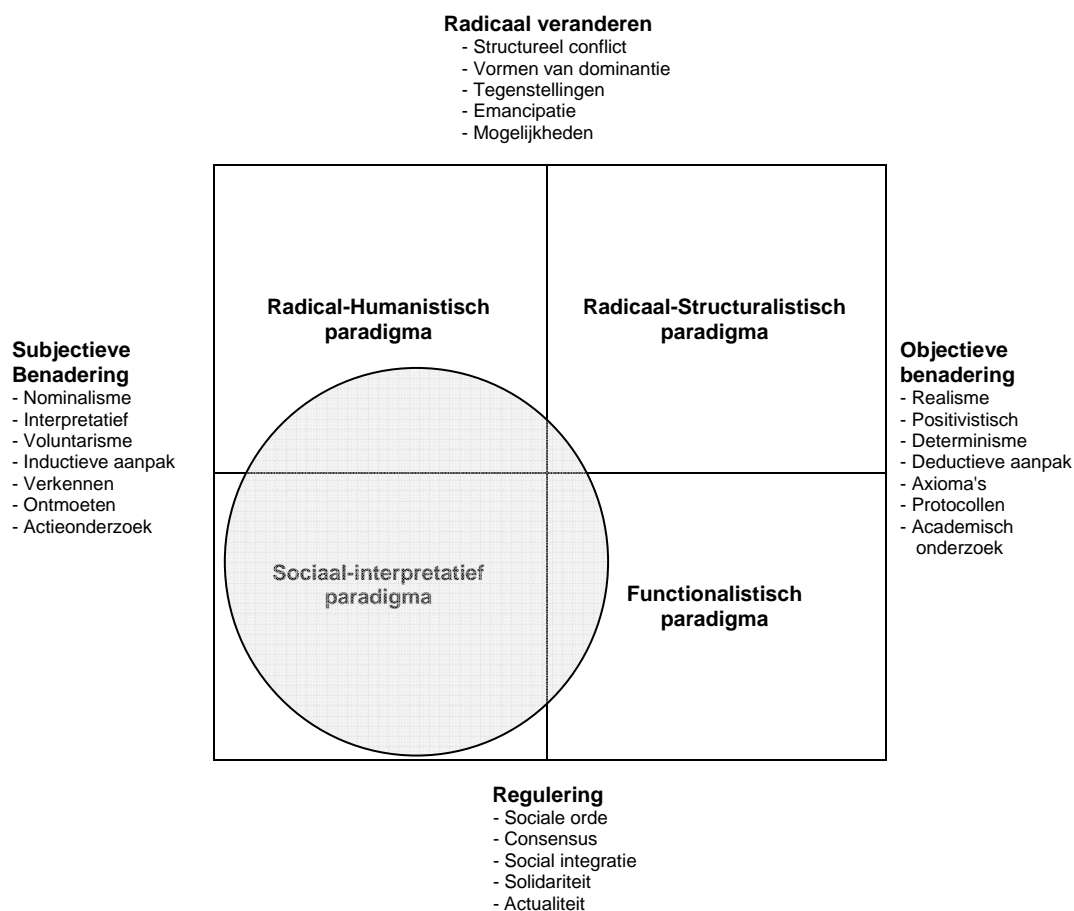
**Radicaal veranderen**
- Structureel conflict
- Vormen van dominantie
- Tegenstellingen
- Emancipatie
- Mogelijkheden

**Subjectieve Benadering**
- Nominalisme
- Interpretatief
- Voluntarisme
- Inductieve aanpak
- Verkennen
- Ontmoeten
- Actieonderzoek

**Radical-Humanistisch paradigma**

**Radicaal-Structuralistisch paradigma**

Sociaal-interpretatief paradigma

**Functionalistisch paradigma**

**Objectieve benadering**
- Realisme
- Positivistisch
- Determinisme
- Deductieve aanpak
- Axioma's
- Protocollen
- Academisch onderzoek

**Regulering**
- Sociale orde
- Consensus
- Social integratie
- Solidariteit
- Actualiteit